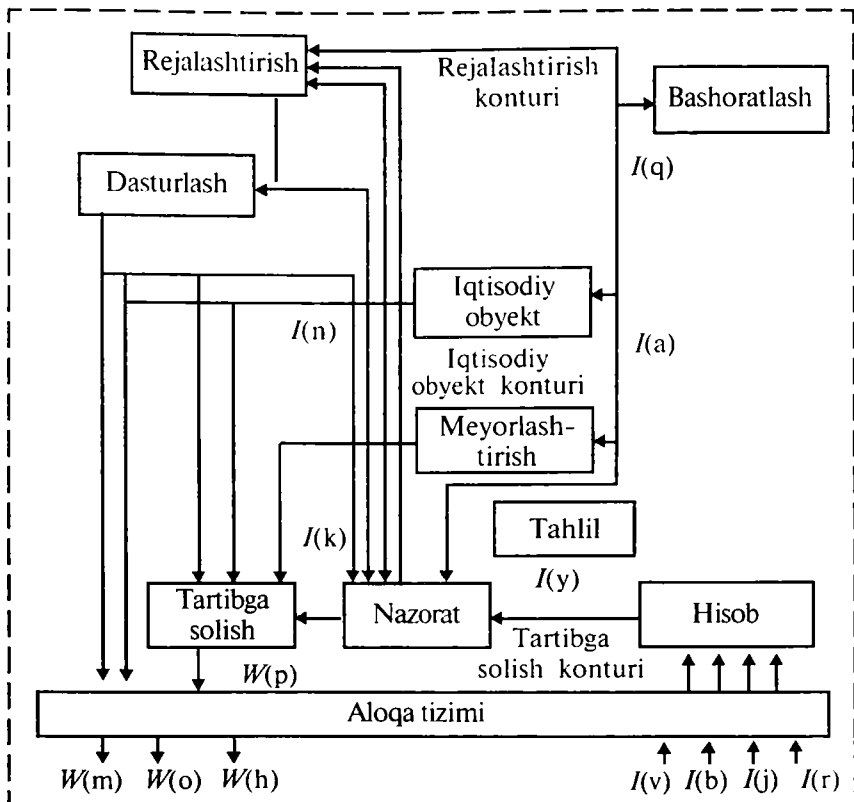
Rejalashtirish

Rejalashtirish konturi

Bashoratlash

Dasturlash

$I$(q)

Iqtisodiy obyekt

$I$(n)

$I$(a)

Iqtisodiy obyekt konturi

Meyorlashtirish

Tahlil

$I$(k)

$I$(y)

Tartibga solish

Nazorat

Hisob

Tartibga solish konturi

$W$(p)

Aloqa tizimi

$W$(m) $W$(o) $W$(h)

$I$(v) $I$(b) $I$(j) $I$(r)